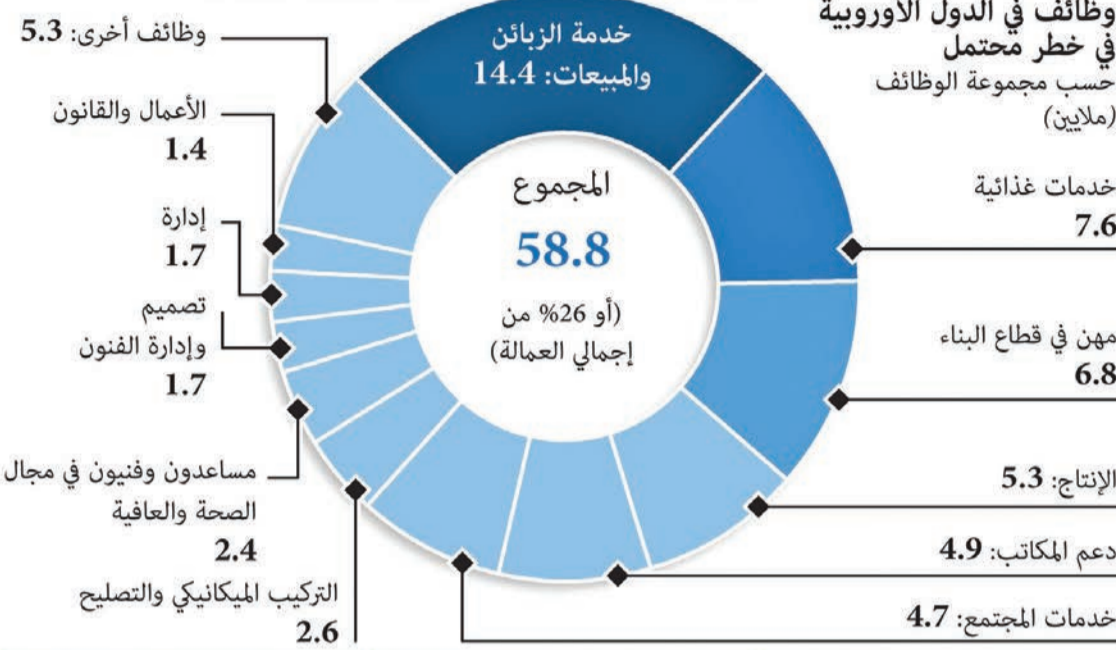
وظائف في الدول الأوروبية في خطر محتمل
حسب مجموعة الوظائف (ملايين)

خدمة الزبائن والمبيعات: 14.4

خدمات غذائية
7.6

مهن في قطاع البناء
6.8

الإنتاج: 5.3

دعم المكاتب: 4.9

خدمات المجتمع: 4.7

وظائف أخرى: 5.3

الأعمال والقانون
1.4

إدارة
1.7

تصميم وإدارة الفنون
1.7

مساعدون وفنيون في مجال الصحة والعافية
2.4

التركيب الميكانيكي والتصليح
2.6

المجموع
58.8
(أو 26% من إجمالي العمالة)